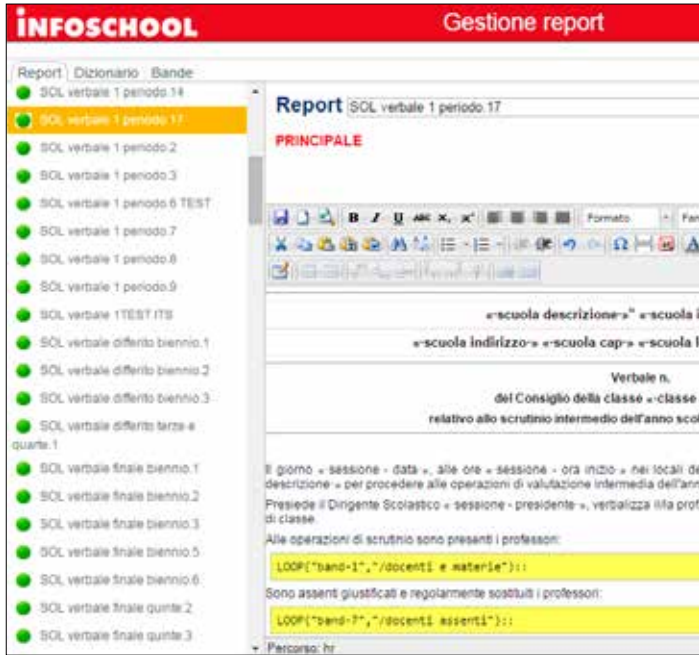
INFOSCHOOL

Gestione report

Report | Dizionario | Bande

SOL verbale 1 periodo.14
SOL verbale 1 periodo.17
SOL verbale 1 periodo.2
SOL verbale 1 periodo.3
SOL verbale 1 periodo.6 TEST
SOL verbale 1 periodo.7
SOL verbale 1 periodo.8
SOL verbale 1 periodo.9
SOL verbale 1TEST ITS
SOL verbale differito biennio.1
SOL verbale differito biennio.2
SOL verbale differito biennio.3
SOL verbale differito terze e quarte.1
SOL verbale finale biennio.1
SOL verbale finale biennio.2
SOL verbale finale biennio.3
SOL verbale finale biennio.5
SOL verbale finale biennio.6
SOL verbale finale quinte.2
SOL verbale finale quinte.3

Report SOL verbale 1 periodo.17

PRINCIPALE

Formato

«-scuola descrizione-»" «-scuola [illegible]

«-scuola indirizzo-» «-scuola cap-» «-scuola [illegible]

Verbale n.

del Consiglio della classe «-classe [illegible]

relativo allo scrutinio intermedio dell'anno sco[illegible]

Il giorno « sessione - data », alle ore « sessione - ora inizio » nei locali de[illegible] descrizione » per procedere alle operazioni di valutazione intermedia dell'ann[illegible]

Presiede il Dirigente Scolastico « sessione - presidente », verbalizza il/la prof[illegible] di classe.

Alle operazioni di scrutinio sono presenti i professori:

LOOP("band-1","/docenti e materie"):;

Sono assenti giustificati e regolarmente sostituiti i professori:

LOOP("band-7","/docenti assenti"):;

Percorso: hr